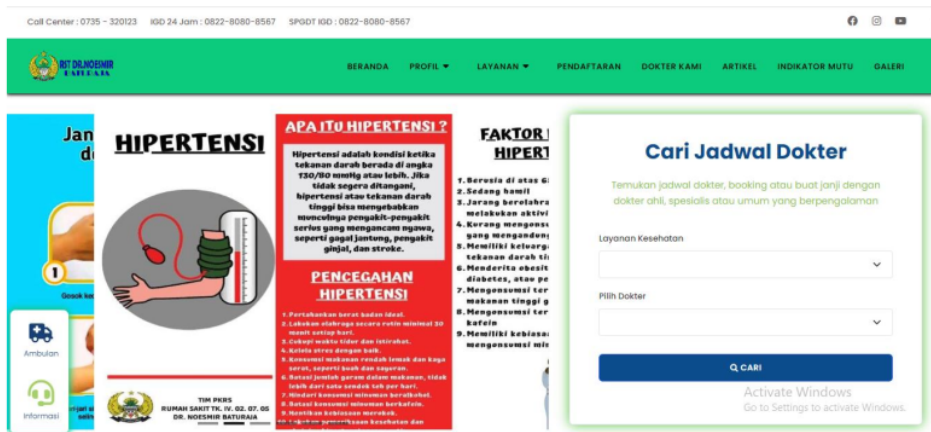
Call Center : 0735 - 320123 IGD 24 Jam : 0822-8080-8567 SPGDT IGD : 0822-8080-8567

RST DR.NOESMIR BATURAJA

BERANDA PROFIL ▾ LAYANAN ▾ PENDAFTARAN DOKTER KAMI ARTIKEL INDIKATOR MUTU GALERI

Jan
d

1

Gosok ke

HIPERTENSI

APA ITU HIPERTENSI ?

Hipertensi adalah kondisi ketika tekanan darah berada di angka 130/80 mmHg atau lebih. Jika tidak segera ditangani, hipertensi atau tekanan darah tinggi bisa mengakibatkan munculnya penyakit-penyakit serius yang mengancam nyawa, seperti gagal jantung, penyakit ginjal, dan stroke.

PENCEGAHAN HIPERTENSI

1. Pertahankan berat badan ideal.
2. Lakukan olahraga secara rutin minimal 30 menit setiap hari.
3. Cukupi waktu tidur dan istirahat.
4. Kelola stres dengan baik.
5. Konsumsi makanan rendah lemak dan kaya serat, seperti buah dan sayuran.
6. Batasi jumlah garam dalam makanan, tidak lebih dari satu sendok teh per hari.
7. Hindari konsumsi minuman beralkohol.
8. Batasi konsumsi minuman berkafein.
9. Hentikan kebiasaan merokok.
10. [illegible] kesehatan dan

TIM PKRS
RUMAH SAKIT TK. IV. 02. 07. 05
DR. NOESMIR BATURAJA

FAKTOR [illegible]
HIPERT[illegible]

1. Berusia di atas 6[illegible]
2. Sedang hamil
3. Jarang berolahra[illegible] melakukan aktivi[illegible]
4. Kurang mengonsu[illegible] yang mengandun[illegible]
5. Memiliki keluarga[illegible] tekanan darah ti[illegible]
6. Menderita obesit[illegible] diabetes, atau pe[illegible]
7. Mengonsumsi ter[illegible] makanan tinggi g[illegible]
8. Mengonsumsi ter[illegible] kafein
9. Memiliki kebiasaa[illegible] mengonsumsi mi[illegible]

Ambulan

Informasi

Cari Jadwal Dokter

Temukan jadwal dokter, booking atau buat janji dengan dokter ahli, spesialis atau umum yang berpengalaman

Layanan Kesehatan

Pilih Dokter

CARI

Activate Windows
Go to Settings to activate Windows.